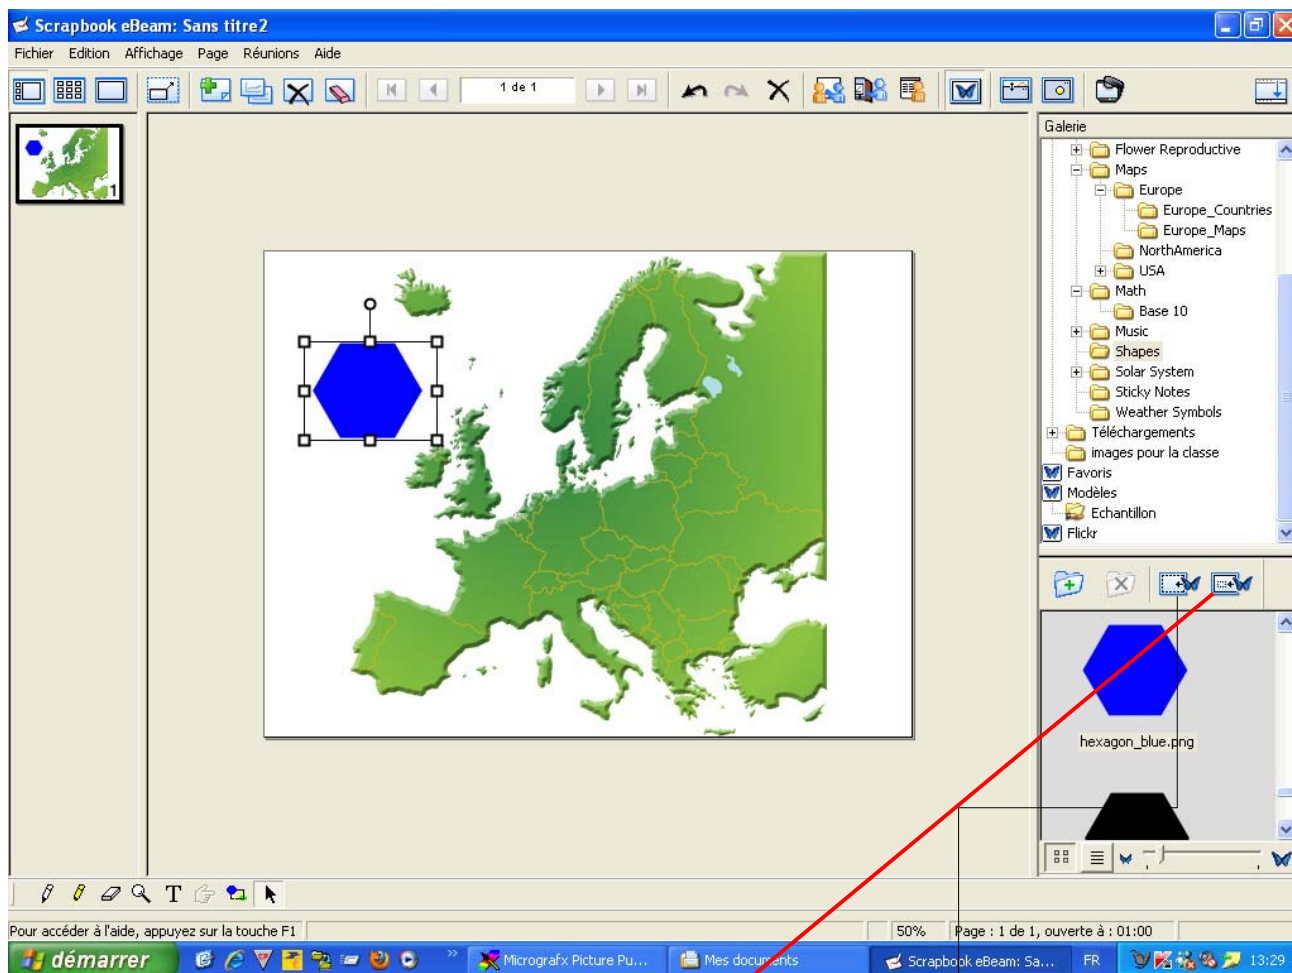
Scrapbook eBeam: Sans titre2

Fichier Edition Affichage Page Réunions Aide

1 de 1

Galerie

Flower Reproductive
Maps
Europe
Europe_Countries
Europe_Maps
NorthAmerica
USA
Math
Base 10
Music
Shapes
Solar System
Sticky Notes
Weather Symbols
Téléchargements
images pour la classe
Favoris
Modèles
Echantillon
Flickr

hexagon_blue.png

Pour accéder à l'aide, appuyez sur la touche F1

50%

Page : 1 de 1, ouverte à : 01:00

démarrer

Micrografx Picture Pu...

Mes documents

Scrapbook eBeam: Sa...

FR

13:29